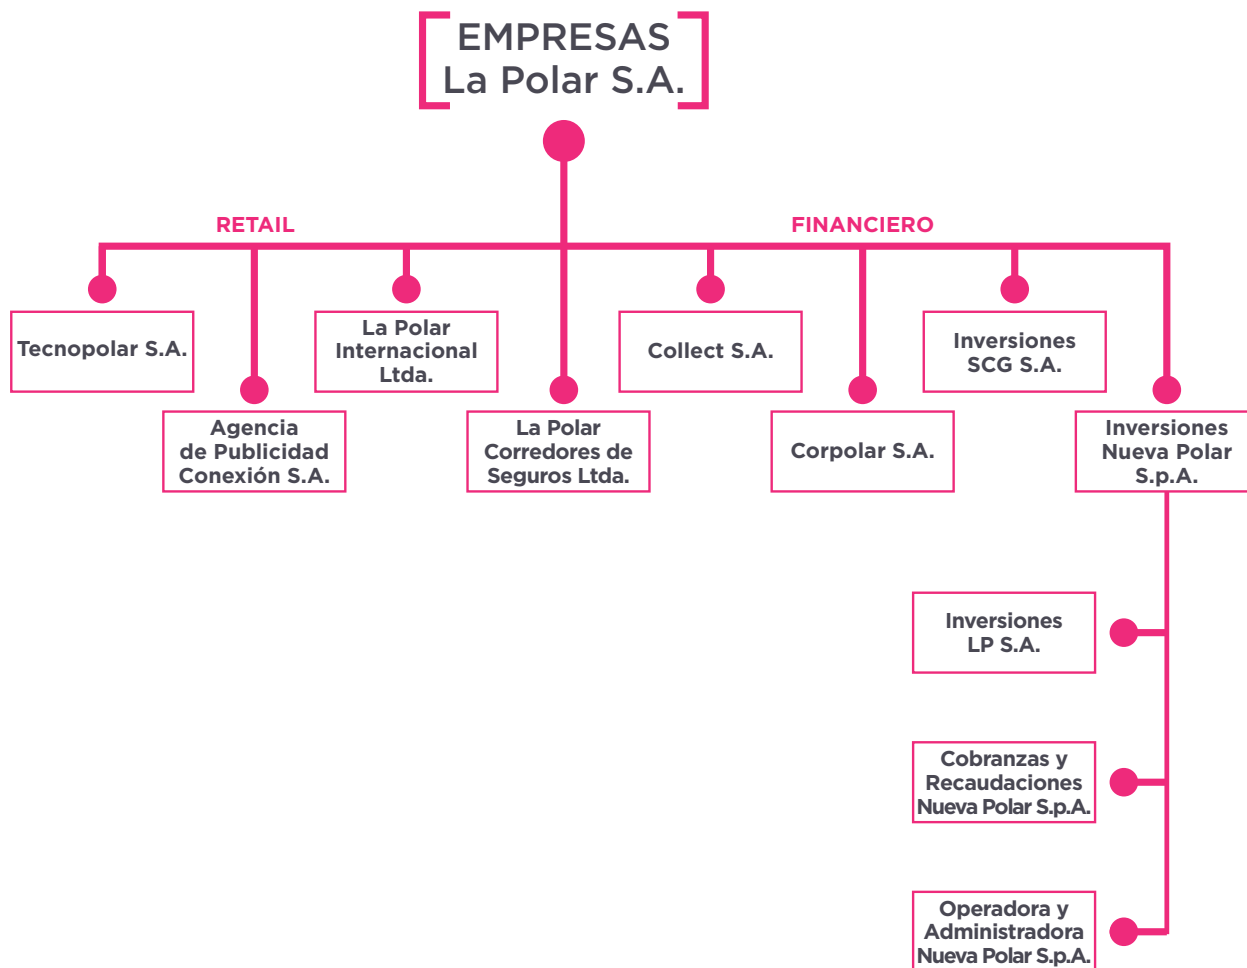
EMPRESAS
La Polar S.A.

RETAIL

FINANCIERO

Tecnopolar S.A.

Agencia de Publicidad Conexión S.A.

La Polar Internacional Ltda.

La Polar Corredores de Seguros Ltda.

Collect S.A.

Corpolar S.A.

Inversiones SCG S.A.

Inversiones Nueva Polar S.p.A.

Inversiones LP S.A.

Cobranzas y Recaudaciones Nueva Polar S.p.A.

Operadora y Administradora Nueva Polar S.p.A.